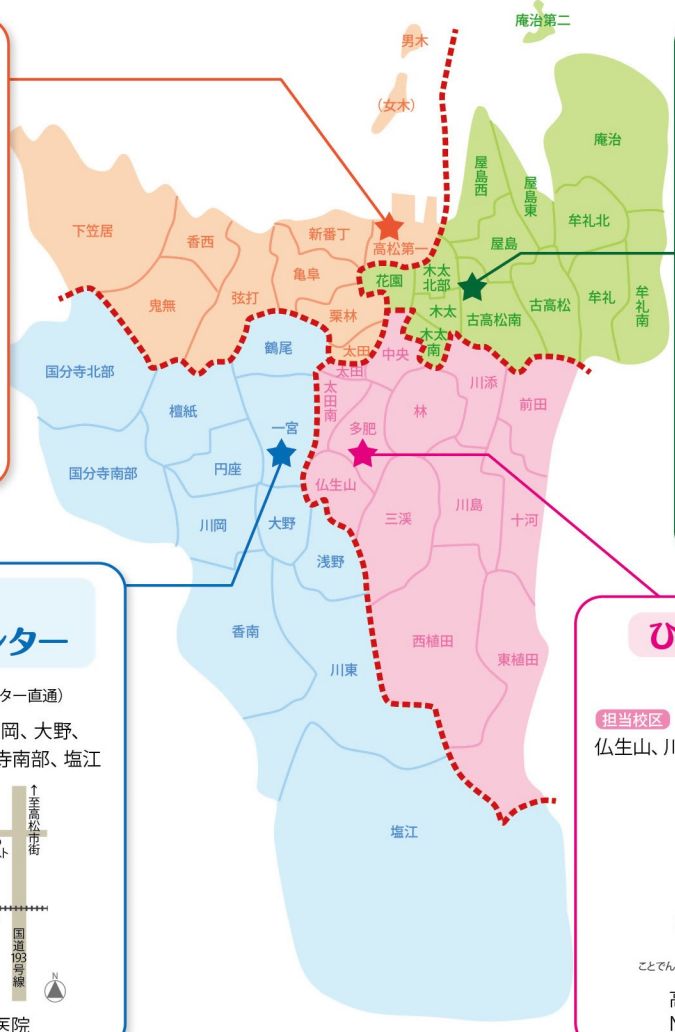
庵治第二

男木

(女木)

下笠居
香西
新番丁
高松第一
鬼無
弦打
亀阜
栗林
花園
木太北部
木太
木太南
太田
中央

屋島西
屋島東
庵治
牟礼北
屋島
古高松南
古高松
牟礼
牟礼南

国分寺北部
鶴尾
太田
太田南
川添
前田
檀紙
林
一宮
多肥
国分寺南部
円座
仏生山
川島
十河
三渓
川岡
大野
浅野
香南
西植田
東植田
川東
塩江

ンター
ター直通)
岡、大野、
寺南部、塩江
↑至高松市街
スト
国道193号線
N
病院

ひ
担当校区
仏生山、川
ことでん
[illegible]